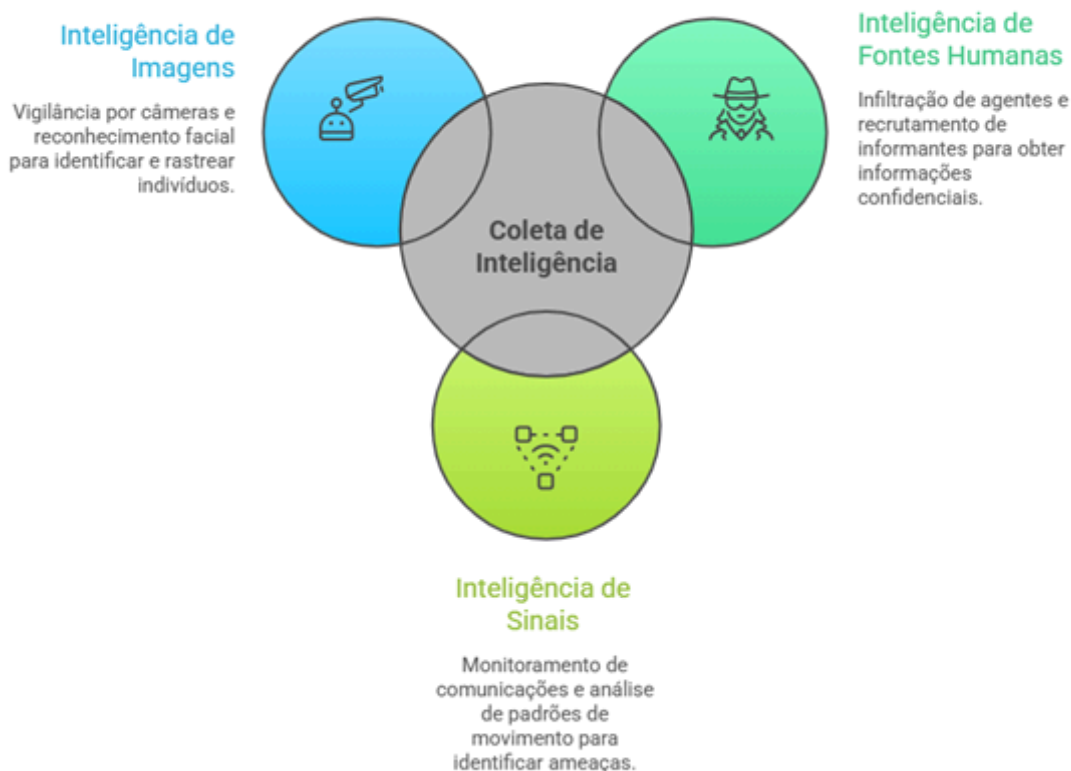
Inteligência de Imagens

Vigilância por câmeras e reconhecimento facial para identificar e rastrear indivíduos.

Coleta de Inteligência

Inteligência de Fontes Humanas

Infiltração de agentes e recrutamento de informantes para obter informações confidenciais.

Inteligência de Sinais

Monitoramento de comunicações e análise de padrões de movimento para identificar ameaças.